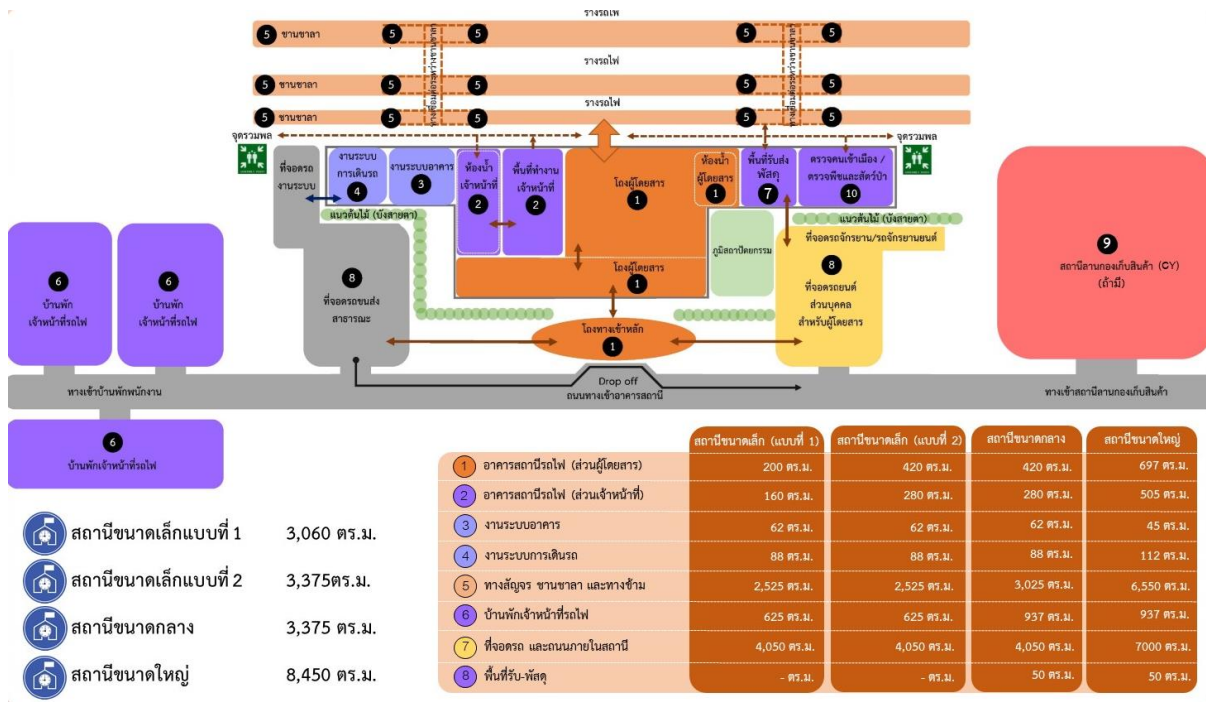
รางรถไฟ

5 ชานชาลา 5 5 5 5

รางรถไฟ

5 ชานชาลา 5 5 5 5

รางรถไฟ

5 ชานชาลา 5 5 5 5

จุดรวมพล

จุดรวมพล

ที่จอดรถงานระบบ

งานระบบการเดินรถ 4

งานระบบอาคาร 3

ห้องน้ำเจ้าหน้าที่ 2

พื้นที่ทำงานเจ้าหน้าที่ 2

โถงผู้โดยสาร 1

ห้องน้ำผู้โดยสาร 1

พื้นที่รับส่งพัสดุ 7

ตรวจคนเข้าเมือง / ตรวจพืชและสัตว์ป่า 10

แนวต้นไม้ (บังสายตา)

แนวต้นไม้ (บังสายตา)

ที่จอดรถจักรยาน/รถจักรยานยนต์

โถงผู้โดยสาร 1

ภูมิสถาปัตยกรรม

6 บ้านพักเจ้าหน้าที่รถไฟ

6 บ้านพักเจ้าหน้าที่รถไฟ

8 ที่จอดรถขนส่งสาธารณะ

8 ที่จอดรถยนต์ส่วนบุคคลสำหรับผู้โดยสาร

9 สถานีลานกองเก็บสินค้า (CY) (ถ้ามี)

โถงทางเข้าหลัก 1

ทางเข้าบ้านพักพนักงาน

Drop off ถนนทางเข้าอาคารสถานี

ทางเข้าสถานีลานกองเก็บสินค้า

6 บ้านพักเจ้าหน้าที่รถไฟ

สถานีขนาดเล็กแบบที่ 1 3,060 ตร.ม.

สถานีขนาดเล็กแบบที่ 2 3,375ตร.ม.

สถานีขนาดกลาง 3,375 ตร.ม.

สถานีขนาดใหญ่ 8,450 ตร.ม.

| | สถานีขนาดเล็ก (แบบที่ 1) | สถานีขนาดเล็ก (แบบที่ 2) | สถานีขนาดกลาง | สถานีขนาดใหญ่ |
|---|---|---|---|---|
| 1 อาคารสถานีรถไฟ (ส่วนผู้โดยสาร) | 200 ตร.ม. | 420 ตร.ม. | 420 ตร.ม. | 697 ตร.ม. |
| 2 อาคารสถานีรถไฟ (ส่วนเจ้าหน้าที่) | 160 ตร.ม. | 280 ตร.ม. | 280 ตร.ม. | 505 ตร.ม. |
| 3 งานระบบอาคาร | 62 ตร.ม. | 62 ตร.ม. | 62 ตร.ม. | 45 ตร.ม. |
| 4 งานระบบการเดินรถ | 88 ตร.ม. | 88 ตร.ม. | 88 ตร.ม. | 112 ตร.ม. |
| 5 ทางสัญจร ชานชาลา และทางข้าม | 2,525 ตร.ม. | 2,525 ตร.ม. | 3,025 ตร.ม. | 6,550 ตร.ม. |
| 6 บ้านพักเจ้าหน้าที่รถไฟ | 625 ตร.ม. | 625 ตร.ม. | 937 ตร.ม. | 937 ตร.ม. |
| 7 ที่จอดรถ และถนนภายในสถานี | 4,050 ตร.ม. | 4,050 ตร.ม. | 4,050 ตร.ม. | 7000 ตร.ม. |
| 8 พื้นที่รับ-พัสดุ | - ตร.ม. | - ตร.ม. | 50 ตร.ม. | 50 ตร.ม. |